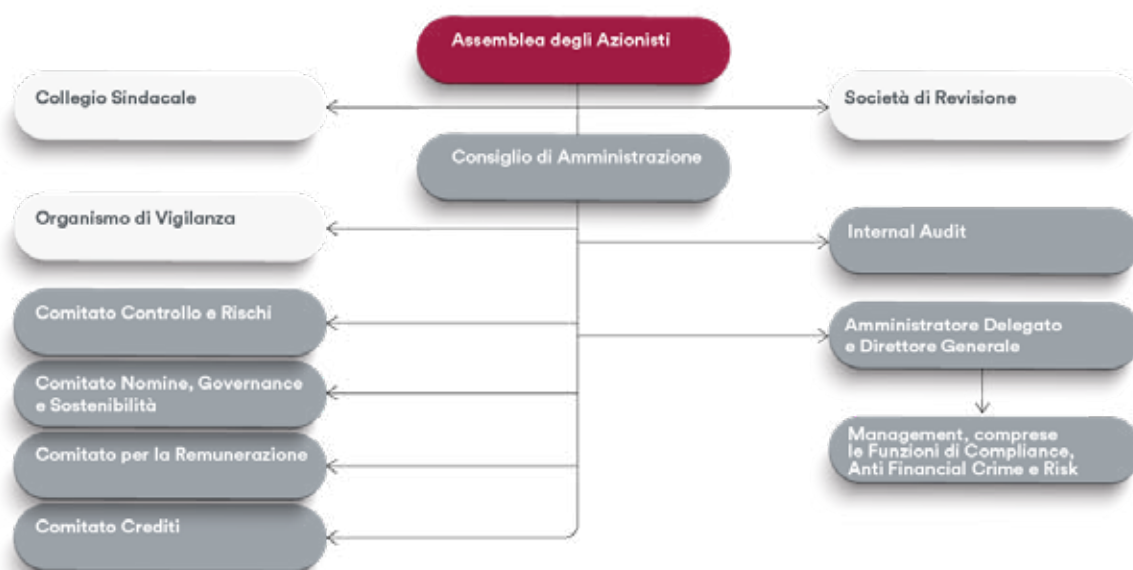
Assemblea degli Azionisti

Collegio Sindacale

Società di Revisione

Consiglio di Amministrazione

Organismo di Vigilanza

Internal Audit

Comitato Controllo e Rischi

Amministratore Delegato e Direttore Generale

Comitato Nomine, Governance e Sostenibilità

Management, comprese le Funzioni di Compliance, Anti Financial Crime e Risk

Comitato per la Remunerazione

Comitato Crediti